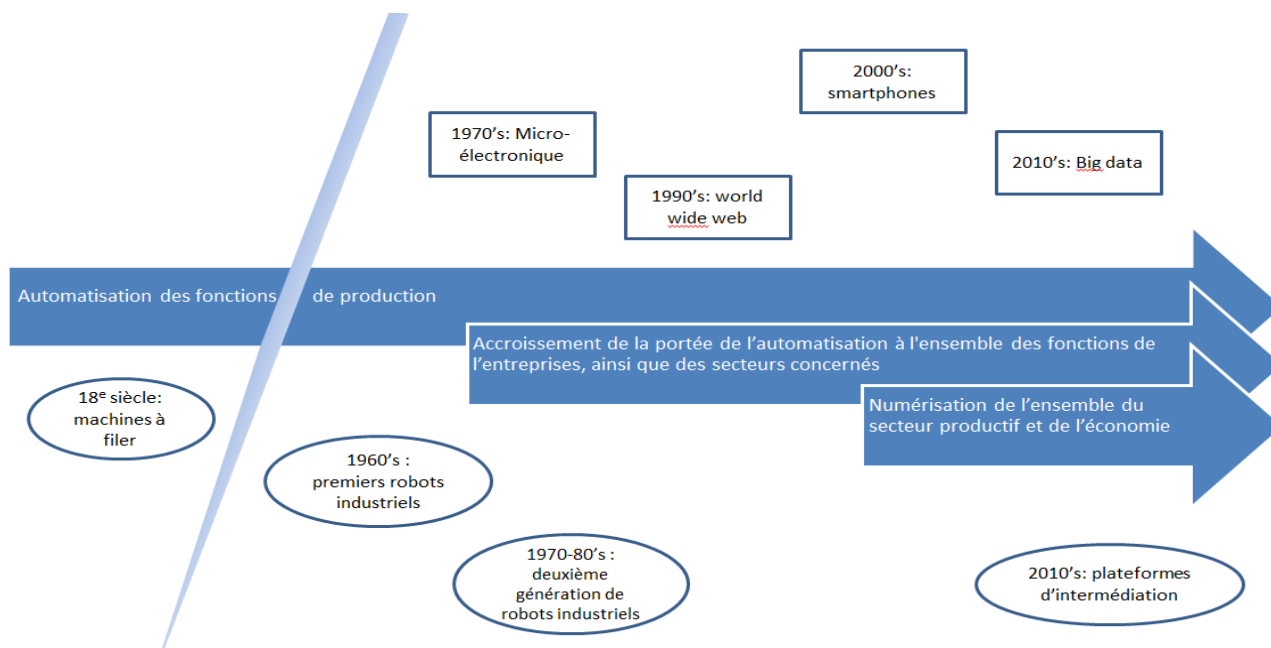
2000's: smartphones

1970's: Micro-électronique

2010's: Big data

1990's: world wide web

Automatisation des fonctions de production

Accroissement de la portée de l'automatisation à l'ensemble des fonctions de l'entreprises, ainsi que des secteurs concernés

Numérisation de l'ensemble du secteur productif et de l'économie

18$^e$ siècle: machines à filer

1960's : premiers robots industriels

1970-80's : deuxième génération de robots industriels

2010's: plateformes d'intermédiation